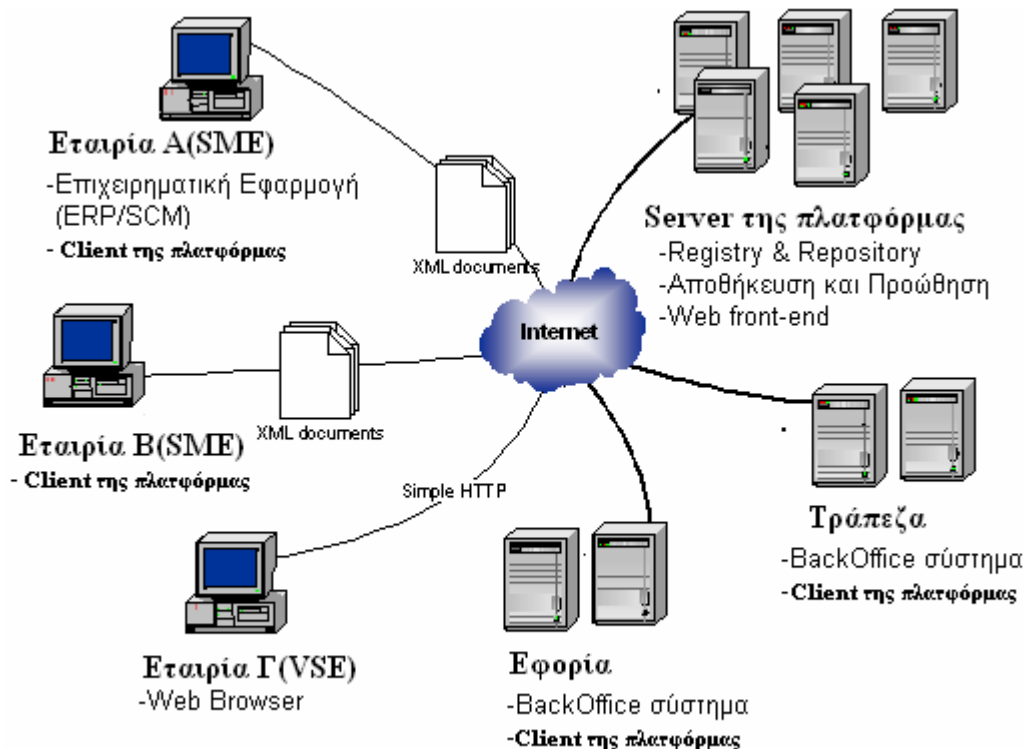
Εταιρία Α(SME)
-Επιχειρηματική Εφαρμογή (ERP/SCM)
- Client της πλατφόρμας

XML documents

Server της πλατφόρμας
-Registry & Repository
-Αποθήκευση και Προώθηση
-Web front-end

Internet

Εταιρία Β(SME)
- Client της πλατφόρμας

XML documents

Simple HTTP

Τράπεζα
-BackOffice σύστημα
-Client της πλατφόρμας

Εταιρία Γ(VSE)
-Web Browser

Εφορία
-BackOffice σύστημα
-Client της πλατφόρμας